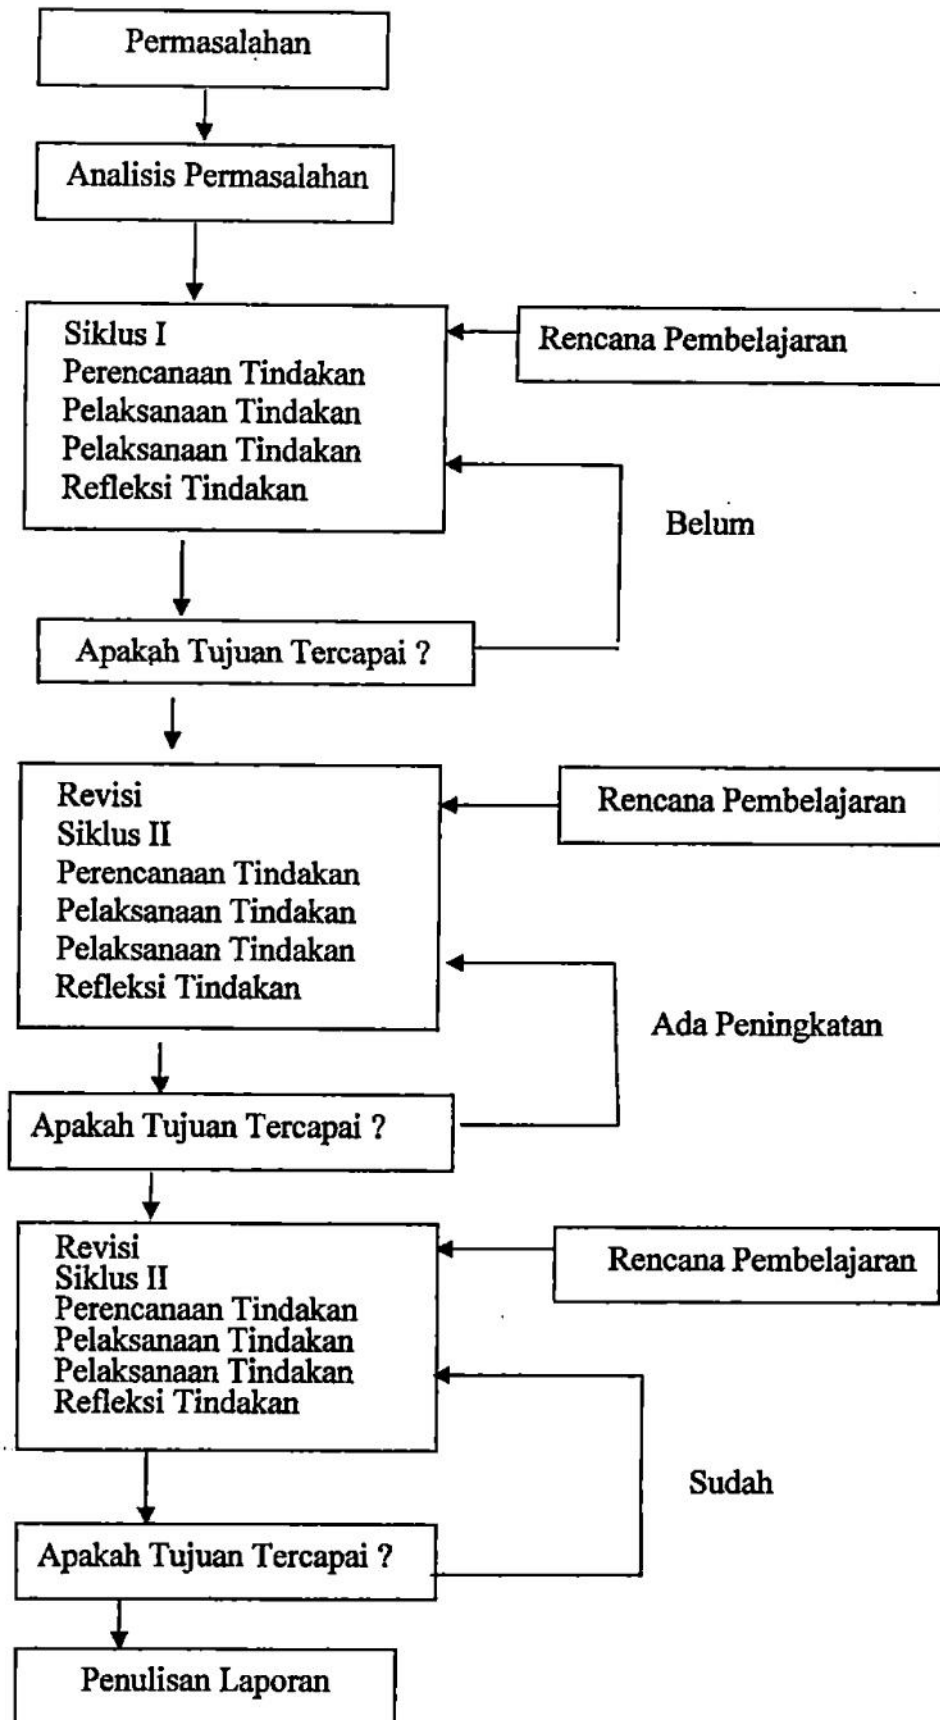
Permasalahan

Analisis Permasalahan

Siklus I
Perencanaan Tindakan
Pelaksanaan Tindakan
Pelaksanaan Tindakan
Refleksi Tindakan

Rencana Pembelajaran

Belum

Apakah Tujuan Tercapai ?

Revisi
Siklus II
Perencanaan Tindakan
Pelaksanaan Tindakan
Pelaksanaan Tindakan
Refleksi Tindakan

Rencana Pembelajaran

Ada Peningkatan

Apakah Tujuan Tercapai ?

Revisi
Siklus II
Perencanaan Tindakan
Pelaksanaan Tindakan
Pelaksanaan Tindakan
Refleksi Tindakan

Rencana Pembelajaran

Sudah

Apakah Tujuan Tercapai ?

Penulisan Laporan